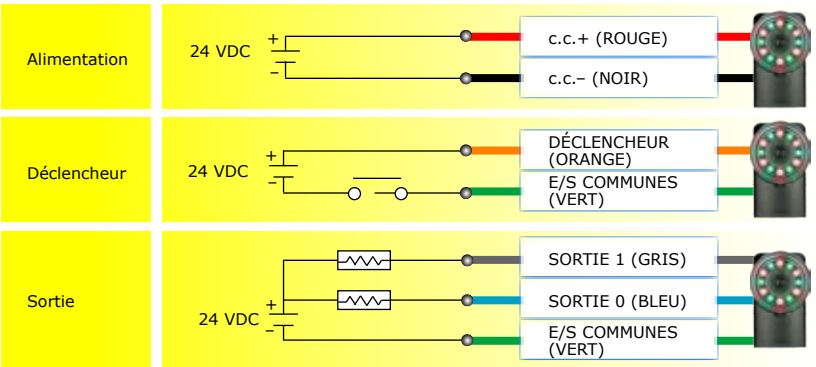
Alimentation

24 VDC

+

–

c.c.+ (ROUGE)

c.c.– (NOIR)

Déclencheur

24 VDC

+

–

DÉCLENCHEUR (ORANGE)

E/S COMMUNES (VERT)

Sortie

24 VDC

+

–

SORTIE 1 (GRIS)

SORTIE 0 (BLEU)

E/S COMMUNES (VERT)